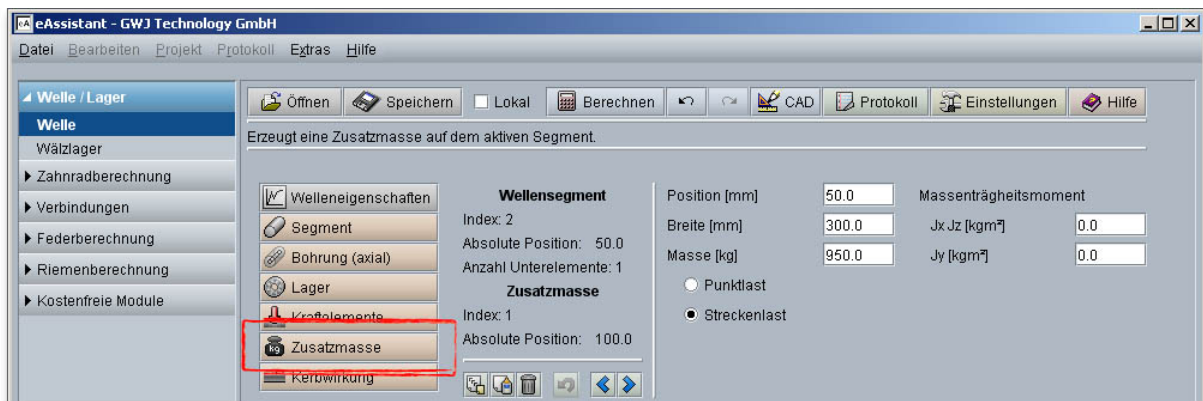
eAssistant - GWJ Technology GmbH

Datei Bearbeiten Projekt Protokoll Extras Hilfe

Welle / Lager
Welle
Wälzlager
Zahnradberechnung
Verbindungen
Federberechnung
Riemenberechnung
Kostenfreie Module

Öffnen Speichern Lokal Berechnen CAD Protokoll Einstellungen Hilfe

Erzeugt eine Zusatzmasse auf dem aktiven Segment.

Welleneigenschaften
Segment
Bohrung (axial)
Lager
Kraftelemente
Zusatzmasse
Kerbwirkung

Wellensegment
Index: 2
Absolute Position: 50.0
Anzahl Unterelemente: 1
Zusatzmasse
Index: 1
Absolute Position: 100.0

Position [mm] 50.0
Breite [mm] 300.0
Masse [kg] 950.0
Punktlast
Streckenlast

Massenträgheitsmoment
Jx Jz [kgm²] 0.0
Jy [kgm²] 0.0